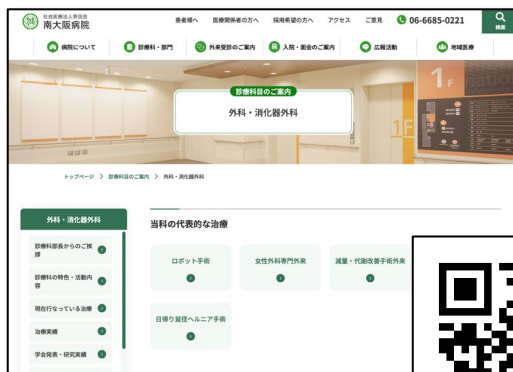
社会医療法人景岳会
南大阪病院

患者様へ　医療関係者の方へ　採用希望の方へ　アクセス　ご意見　06-6685-0221

検索

病院について　診療科・部門　外来受診のご案内　入院・面会のご案内　広報活動　地域医療

診療科目のご案内

外科・消化器外科

1F

1F

トップページ ＞ 診療科目のご案内 ＞ 外科・消化器外科

外科・消化器外科

診療科部長からのご挨拶

診療科の特色・活動内容

現在行なっている治療

治療実績

学会発表・研究実績

当科の代表的な治療

ロボット手術

女性外科専門外来

減量・代謝改善手術外来

日帰り鼠径ヘルニア手術